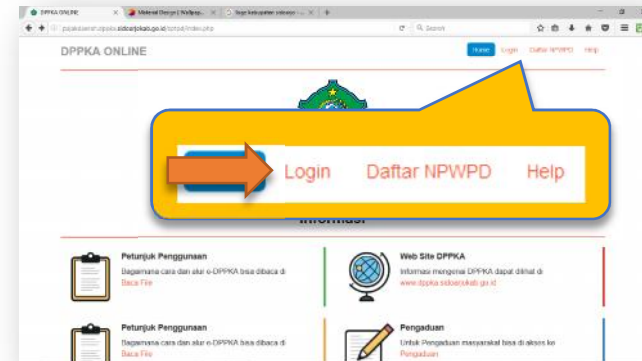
DPPKA ONLINE
Material Design | Wallpap...
logo kabupaten sidoarjo - ...
pajakdaerah.dppka.sidoarjokab.go.id/pptpd/index.php
Search

DPPKA ONLINE
Home Login Daftar NPWPD Help

Login Daftar NPWPD Help

Informasi

Petunjuk Penggunaan
Bagaimana cara dan alur e-DPPKA bisa dibaca di
Baca File

Web Site DPPKA
Informasi mengenai DPPKA dapat dilihat di
www.dppka.sidoarjokab.go.id

Petunjuk Penggunaan
Bagaimana cara dan alur e-DPPKA bisa dibaca di
Baca File

Pengaduan
Untuk Pengaduan masyarakat bisa di akses ke
Pengaduan